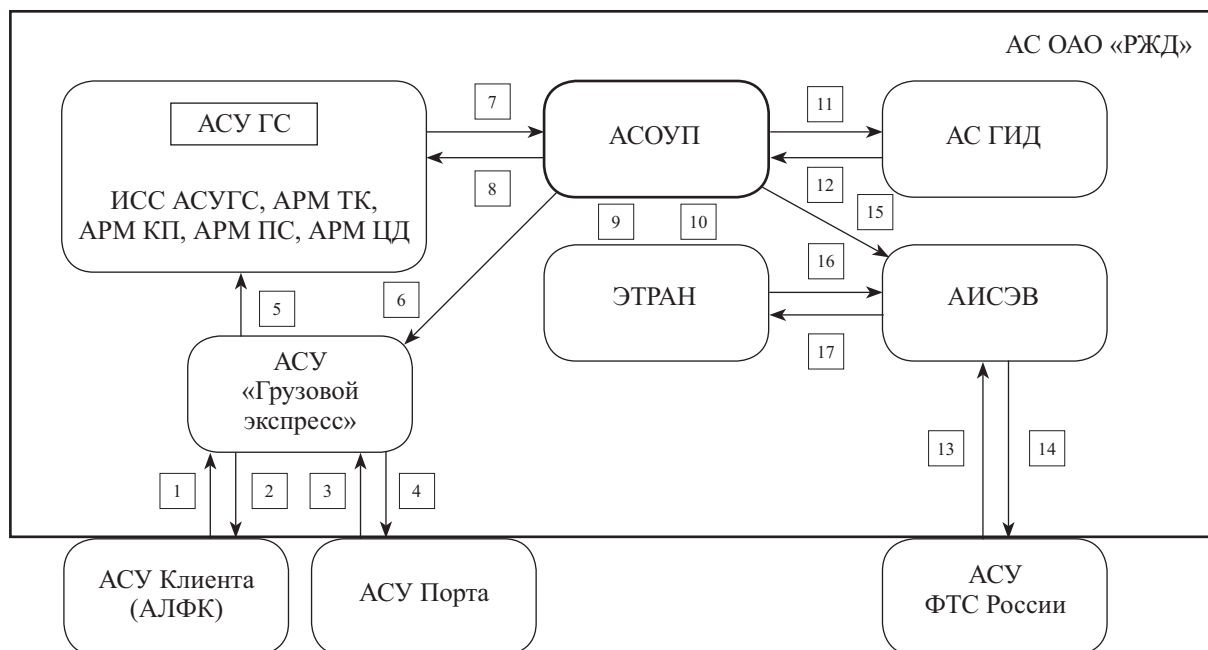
АС ОАО «РЖД»

АСУ ГС

ИСС АСУГС, АРМ ТК, АРМ КП, АРМ ПС, АРМ ЦД

7

8

АСОУП

11

12

АС ГИД

15

9

10

ЭТРАН

16

17

АИСЭВ

5

6

АСУ «Грузовой экспресс»

1

2

3

4

13

14

АСУ Клиента (АЛФК)

АСУ Порта

АСУ ФТС России